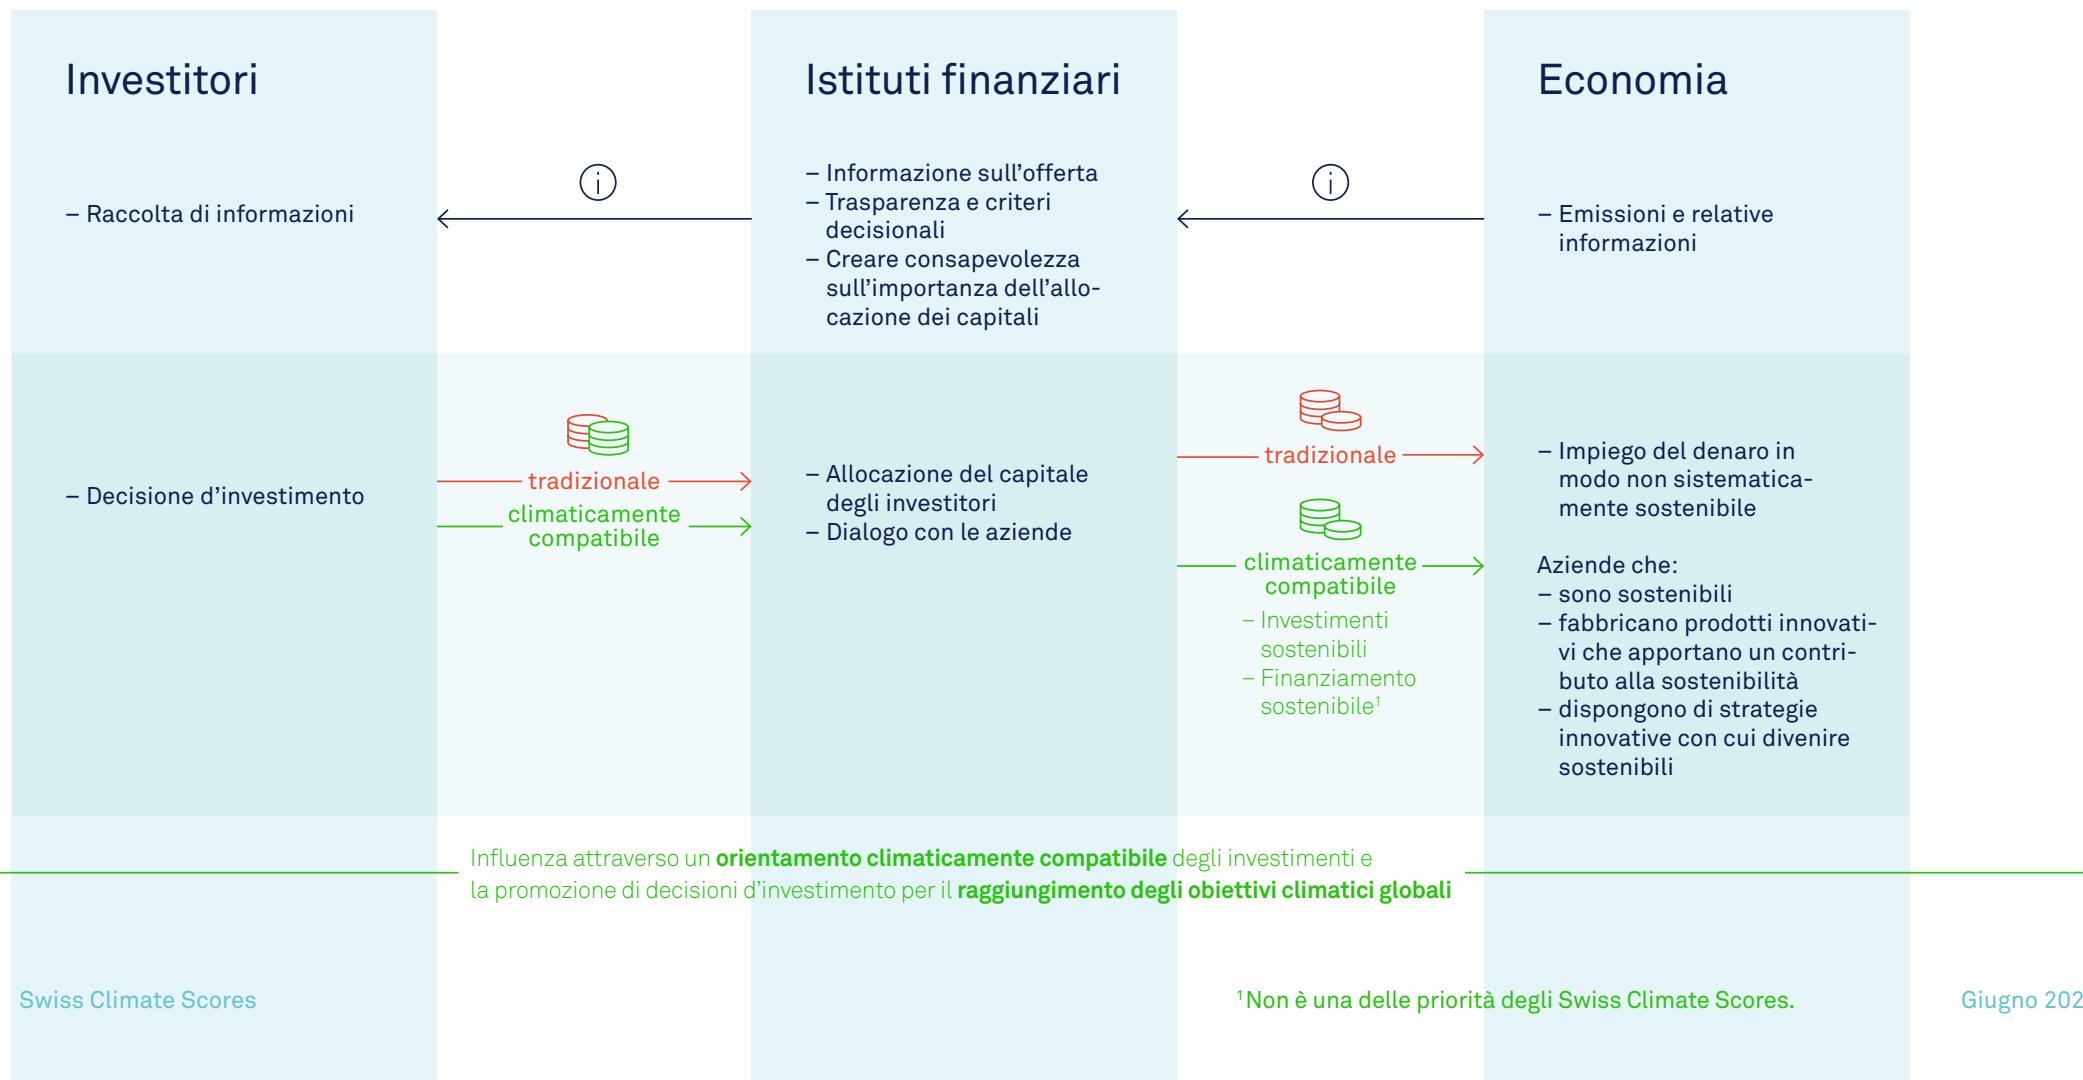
Investitori

Istituti finanziari

Economia

– Raccolta di informazioni

– Informazione sull’offerta
– Trasparenza e criteri decisionali
– Creare consapevolezza sull’importanza dell’allocazione dei capitali

– Emissioni e relative informazioni

– Decisione d’investimento

tradizionale
climaticamente compatibile

– Allocazione del capitale degli investitori
– Dialogo con le aziende

tradizionale

climaticamente compatibile
– Investimenti sostenibili
– Finanziamento sostenibile$^1$

– Impiego del denaro in modo non sistematicamente sostenibile

Aziende che:
– sono sostenibili
– fabbricano prodotti innovativi che apportano un contributo alla sostenibilità
– dispongono di strategie innovative con cui divenire sostenibili

Influenza attraverso un **orientamento climaticamente compatibile** degli investimenti e la promozione di decisioni d’investimento per il **raggiungimento degli obiettivi climatici globali**

Swiss Climate Scores

$^1$Non è una delle priorità degli Swiss Climate Scores.

Giugno 202